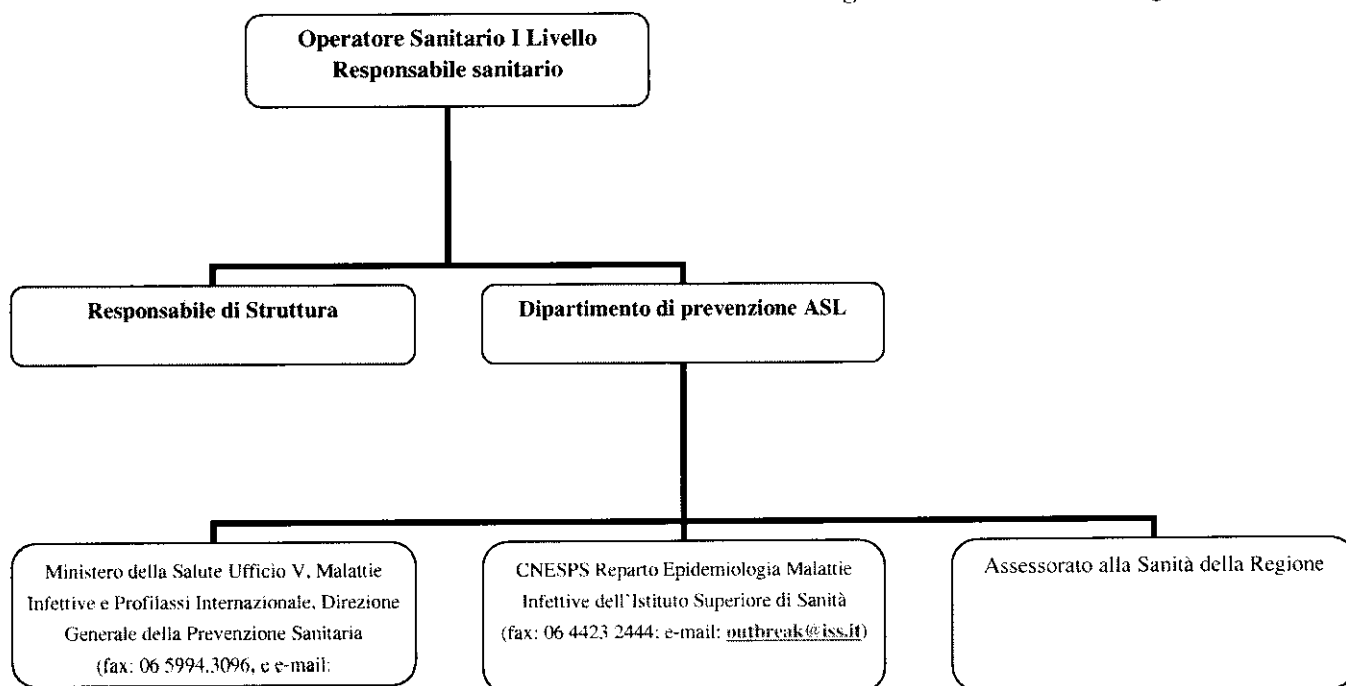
Operatore Sanitario I Livello
Responsabile sanitario

Responsabile di Struttura

Dipartimento di prevenzione ASL

Ministero della Salute Ufficio V, Malattie Infettive e Profilassi Internazionale, Direzione Generale della Prevenzione Sanitaria (fax: 06 5994.3096, e e-mail:

CNESPS Reparto Epidemiologia Malattie Infettive dell'Istituto Superiore di Sanità (fax: 06 4423 2444: e-mail: outbreak@iss.it)

Assessorato alla Sanità della Regione